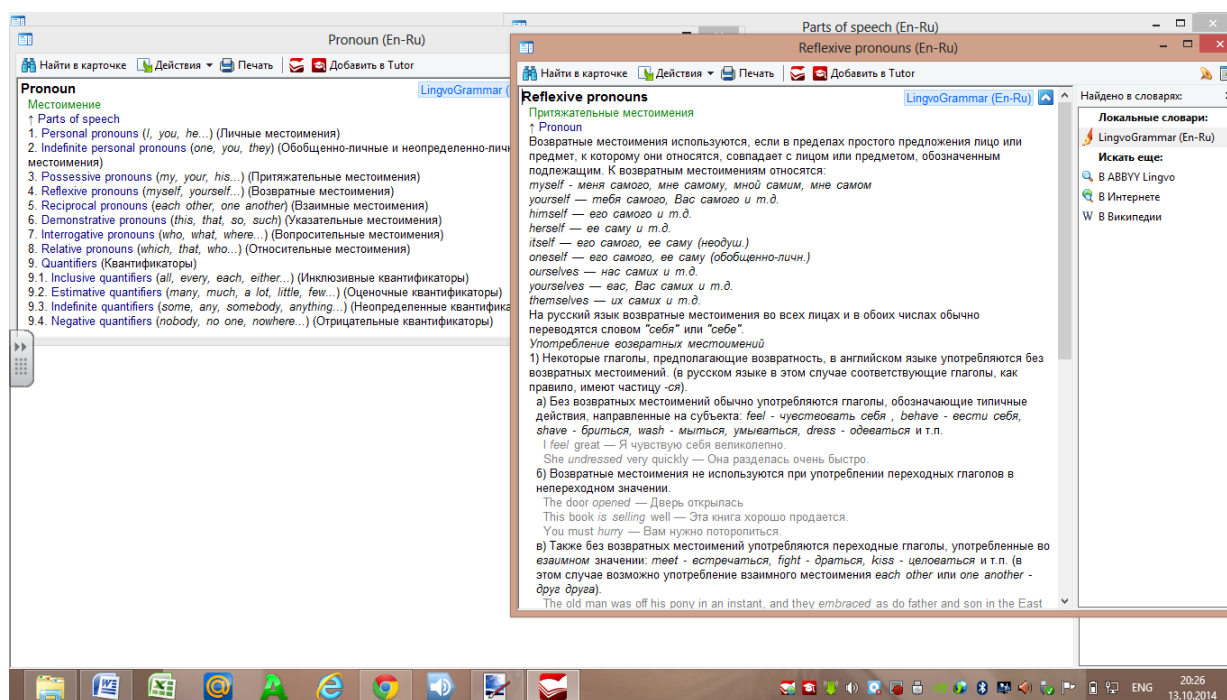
Parts of speech (En-Ru)

Pronoun (En-Ru)

Найти в карточке Действия Печать Добавить в Tutor

Pronoun
LingvoGrammar (
Местоимение
↑ Parts of speech
1. Personal pronouns (I, you, he...) (Личные местоимения)
2. Indefinite personal pronouns (one, you, they) (Обобщенно-личные и неопределенно-личн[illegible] местоимения)
3. Possessive pronouns (my, your, his...) (Притяжательные местоимения)
4. Reflexive pronouns (myself, yourself...) (Возвратные местоимения)
5. Reciprocal pronouns (each other, one another) (Взаимные местоимения)
6. Demonstrative pronouns (this, that, so, such) (Указательные местоимения)
7. Interrogative pronouns (who, what, where...) (Вопросительные местоимения)
8. Relative pronouns (which, that, who...) (Относительные местоимения)
9. Quantifiers (Квантификаторы)
9.1. Inclusive quantifiers (all, every, each, either...) (Инклюзивные квантификаторы)
9.2. Estimative quantifiers (many, much, a lot, little, few...) (Оценочные квантификаторы)
9.3. Indefinite quantifiers (some, any, somebody, anything...) (Неопределенные квантифика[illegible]
9.4. Negative quantifiers (nobody, no one, nowhere...) (Отрицательные квантификаторы)

Reflexive pronouns (En-Ru)

Найти в карточке Действия Печать Добавить в Tutor

Reflexive pronouns
LingvoGrammar (En-Ru)
Притяжательные местоимения
↑ Pronoun
Возвратные местоимения используются, если в пределах простого предложения лицо или предмет, к которому они относятся, совпадает с лицом или предметом, обозначенным подлежащим. К возвратным местоимениям относятся:
myself - меня самого, мне самому, мной самим, мне самом
yourself — тебя самого, Вас самого и т.д.
himself — его самого и т.д.
herself — ее саму и т.д.
itself — его самого, ее саму (неодуш.)
oneself — его самого, ее саму (обобщенно-личн.)
ourselves — нас самих и т.д.
yourselves — вас, Вас самих и т.д.
themselves — их самих и т.д.
На русский язык возвратные местоимения во всех лицах и в обоих числах обычно переводятся словом "себя" или "себе".
Употребление возвратных местоимений
1) Некоторые глаголы, предполагающие возвратность, в английском языке употребляются без возвратных местоимений. (в русском языке в этом случае соответствующие глаголы, как правило, имеют частицу -ся).
а) Без возвратных местоимений обычно употребляются глаголы, обозначающие типичные действия, направленные на субъекта: feel - чувствовать себя , behave - вести себя, shave - бриться, wash - мыться, умываться, dress - одеваться и т.п.
I feel great — Я чувствую себя великолепно.
She undressed very quickly — Она разделась очень быстро.
б) Возвратные местоимения не используются при употреблении переходных глаголов в непереходном значении.
The door opened — Дверь открылась
This book is selling well — Эта книга хорошо продается.
You must hurry — Вам нужно поторопиться.
в) Также без возвратных местоимений употребляются переходные глаголы, употребленные во взаимном значении: meet - встречаться, fight - драться, kiss - целоваться и т.п. (в этом случае возможно употребление взаимного местоимения each other или one another - друг друга).
The old man was off his pony in an instant, and they embraced as do father and son in the East

Найдено в словарях:
Локальные словари:
LingvoGrammar (En-Ru)
Искать еще:
В ABBYY Lingvo
В Интернете
В Википедии

ENG 20:26 13.10.2014